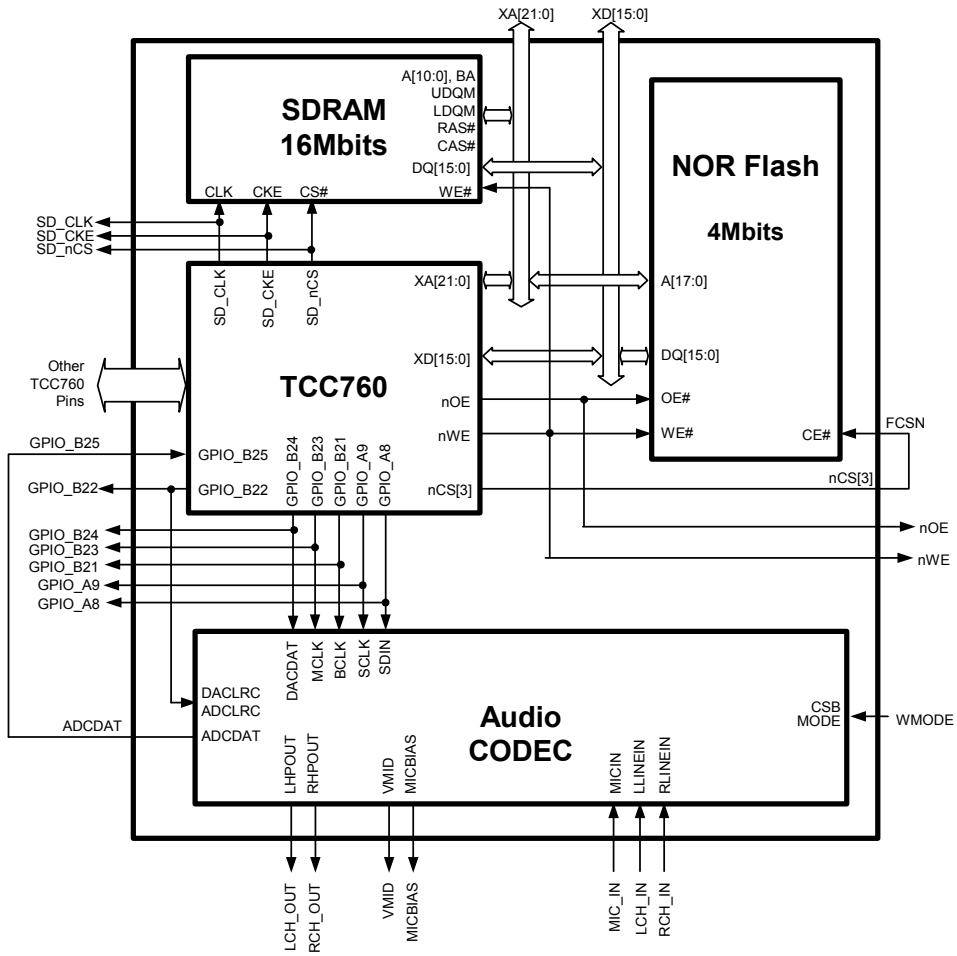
XA[21:0]
XD[15:0]

SDRAM
16Mbits
A[10:0], BA
UDQM
LDQM
RAS#
CAS#
DQ[15:0]
WE#
CLK
CKE
CS#

NOR Flash
4Mbits
A[17:0]
DQ[15:0]
OE#
WE#
CE#
FCSN

SD_CLK
SD_CKE
SD_nCS

SD_CLK
SD_CKE
SD_nCS
XA[21:0]
XD[15:0]
Other
TCC760
Pins
TCC760
nOE
nWE
GPIO_B25
GPIO_B25
GPIO_B22
GPIO_B22
GPIO_B24
GPIO_B23
GPIO_B21
GPIO_A9
GPIO_A8
nCS[3]
nCS[3]
nOE
nWE

GPIO_B24
GPIO_B23
GPIO_B21
GPIO_A9
GPIO_A8

DACDAT
MCLK
BCLK
SCLK
SDIN
DACLRC
ADCLRC
ADCDAT
ADCDAT
Audio
CODEC
CSB
MODE
WMODE
LHPOUT
RHPOUT
VMID
MICBIAS
MICIN
LLINEIN
RLINEIN

LCH_OUT
RCH_OUT
VMID
MICBIAS
MIC_IN
LCH_IN
RCH_IN